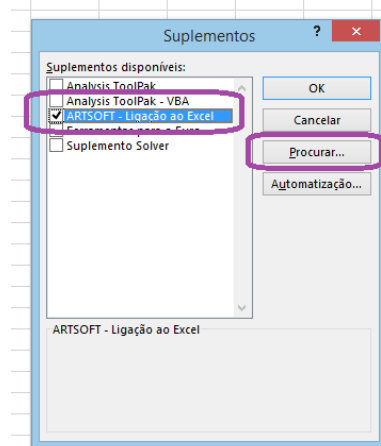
Suplementos

?

Suplementos disponíveis:

Analysis ToolPak
Analysis ToolPak - VBA
ARTSOFT - Ligação ao Excel
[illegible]
Suplemento Solver

OK

Cancelar

Procurar...

Automatização...

ARTSOFT - Ligação ao Excel